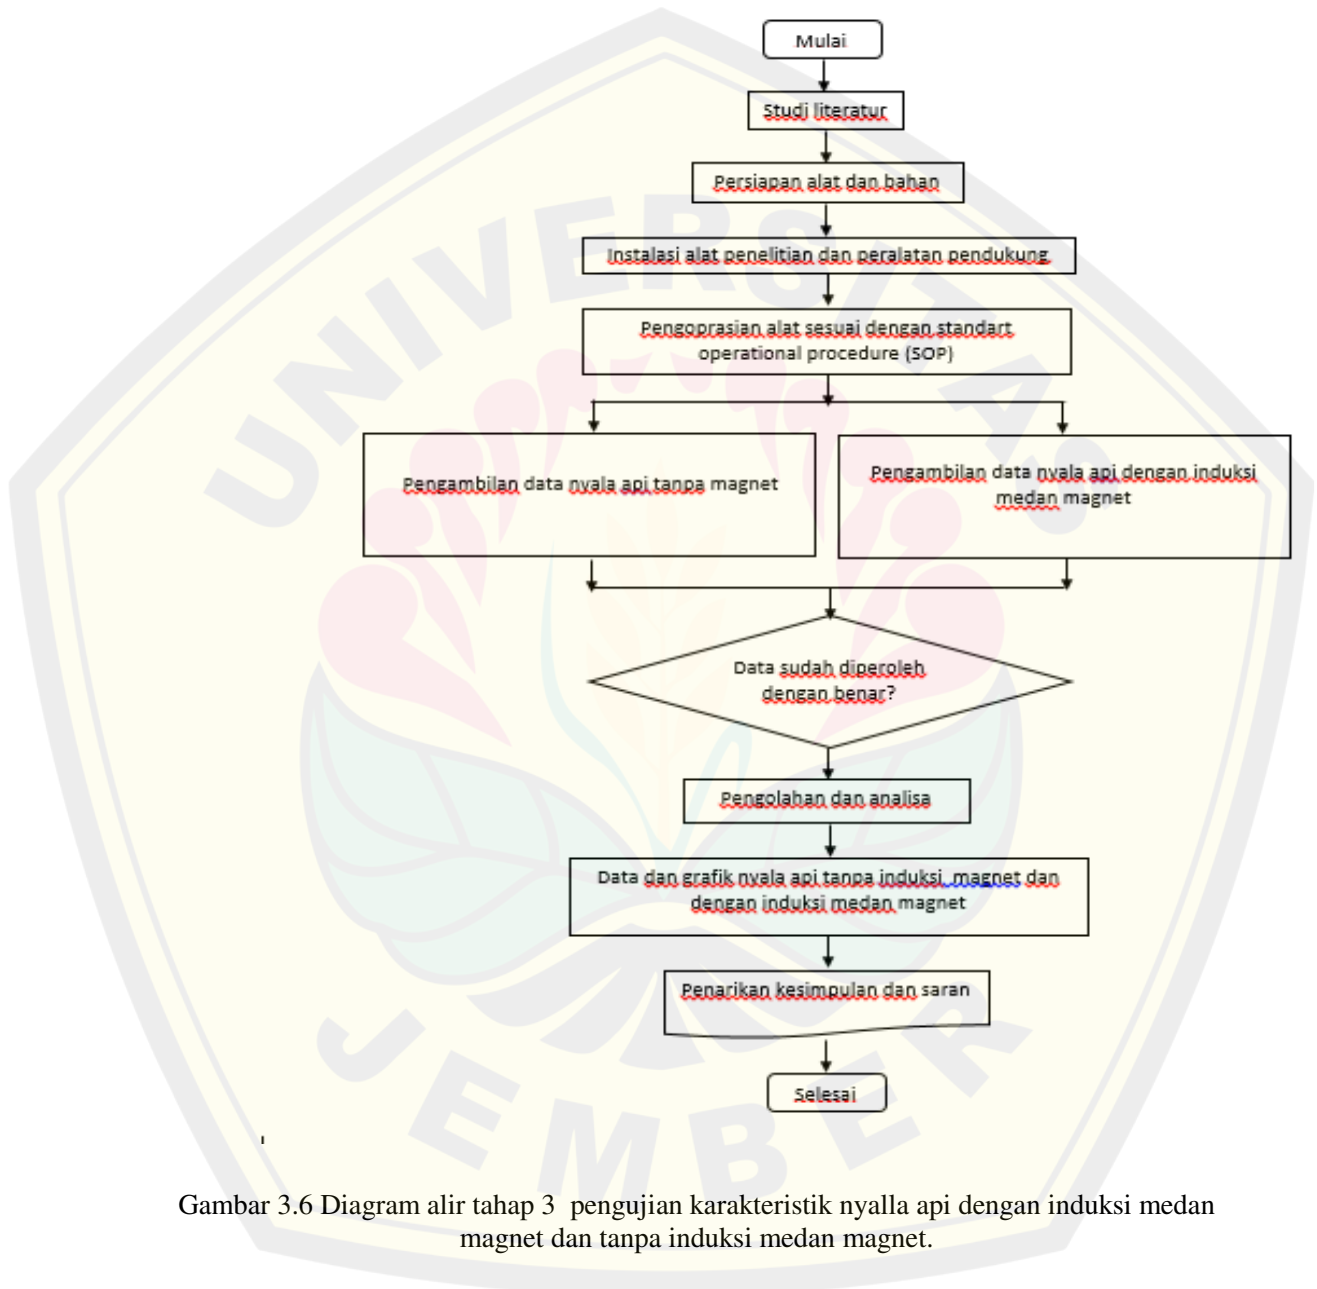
Mulai

Studi literatur

Persiapan alat dan bahan

Instalasi alat penelitian dan peralatan pendukung

Pengoprasian alat sesuai dengan standart operational procedure (SOP)

Pengambilan data nyala api tanpa magnet

Pengambilan data nyala api dengan induksi medan magnet

Data sudah diperoleh dengan benar?

Pengolahan dan analisa

Data dan grafik nyala api tanpa induksi, magnet dan dengan induksi medan magnet

Penarikan kesimpulan dan saran

Selesai

UNIVERSITAS JEMBER

Gambar 3.6 Diagram alir tahap 3 pengujian karakteristik nyalla api dengan induksi medan magnet dan tanpa induksi medan magnet.